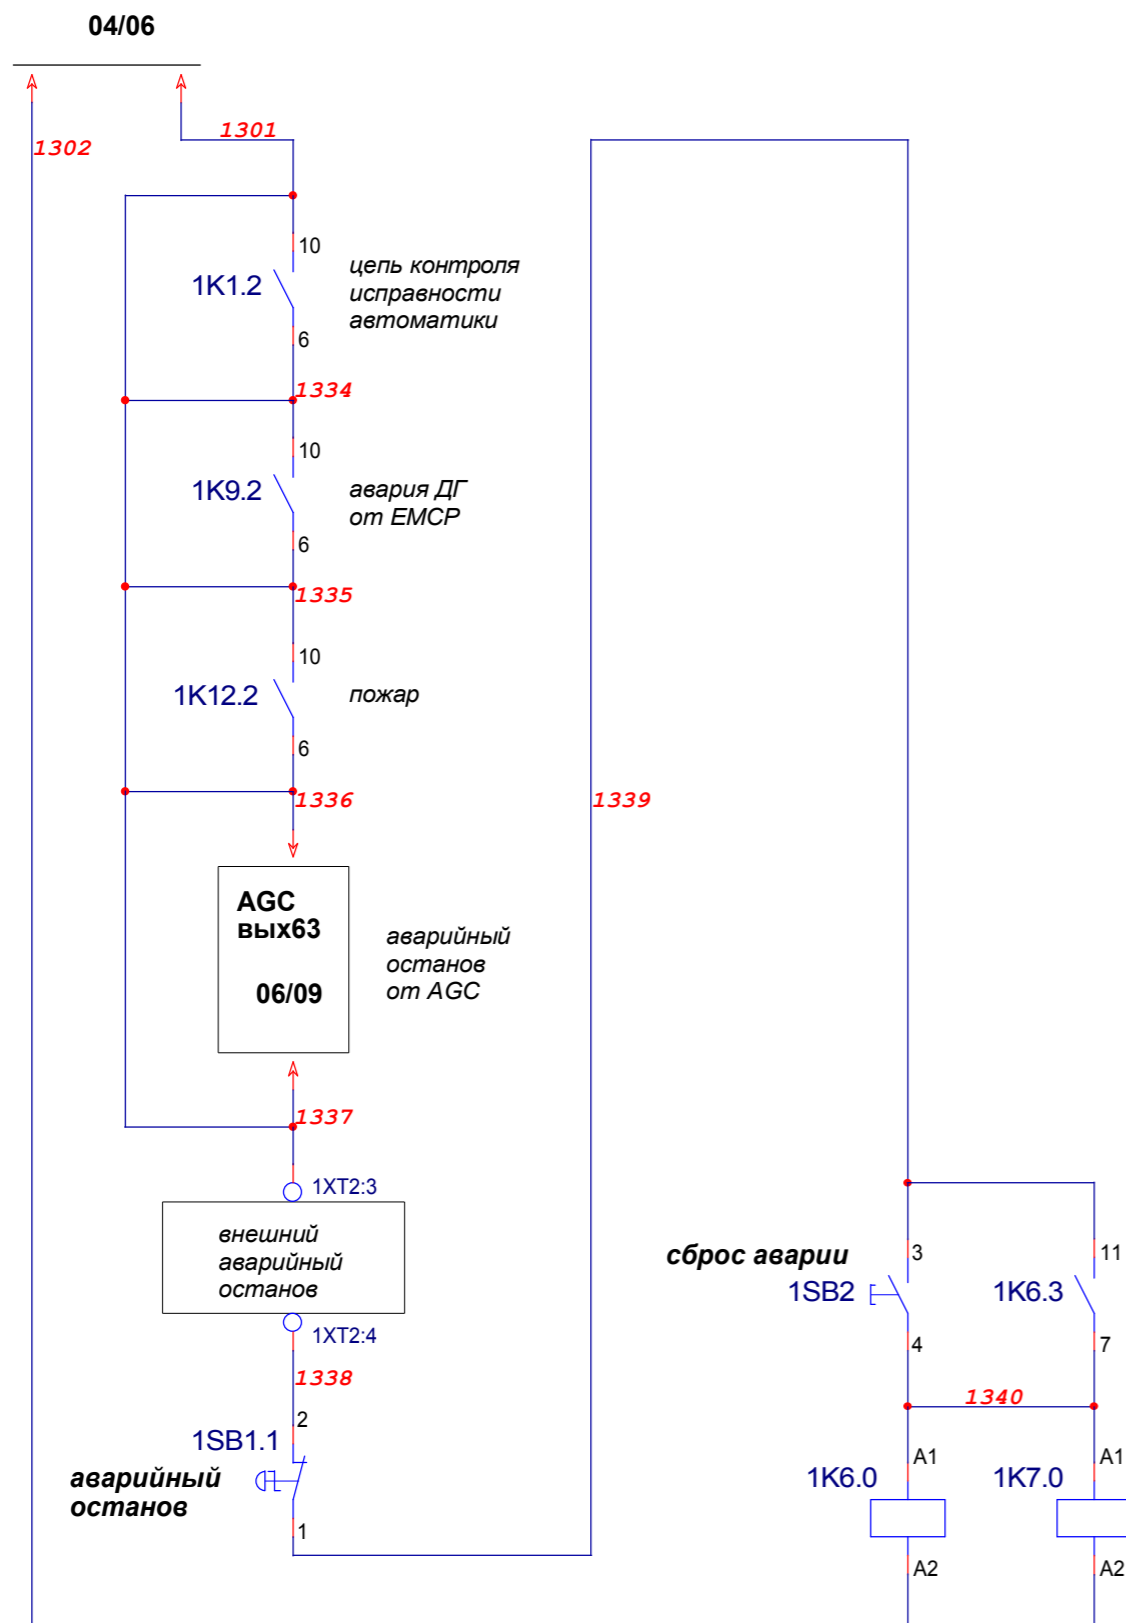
04/06

1302

1301

10

1K1.2

цепь контроля исправности автоматики

6

1334

10

1K9.2

авария ДГ от EMCP

6

1335

10

1K12.2

пожар

6

1336

1339

AGC вых63

06/09

аварийный останов от AGC

1337

1XT2:3

внешний аварийный останов

1XT2:4

1338

2

1SB1.1

аварийный останов

1

сброс аварии

3

1SB2

4

11

1K6.3

7

1340

A1

1K6.0

A2

A1

1K7.0

A2